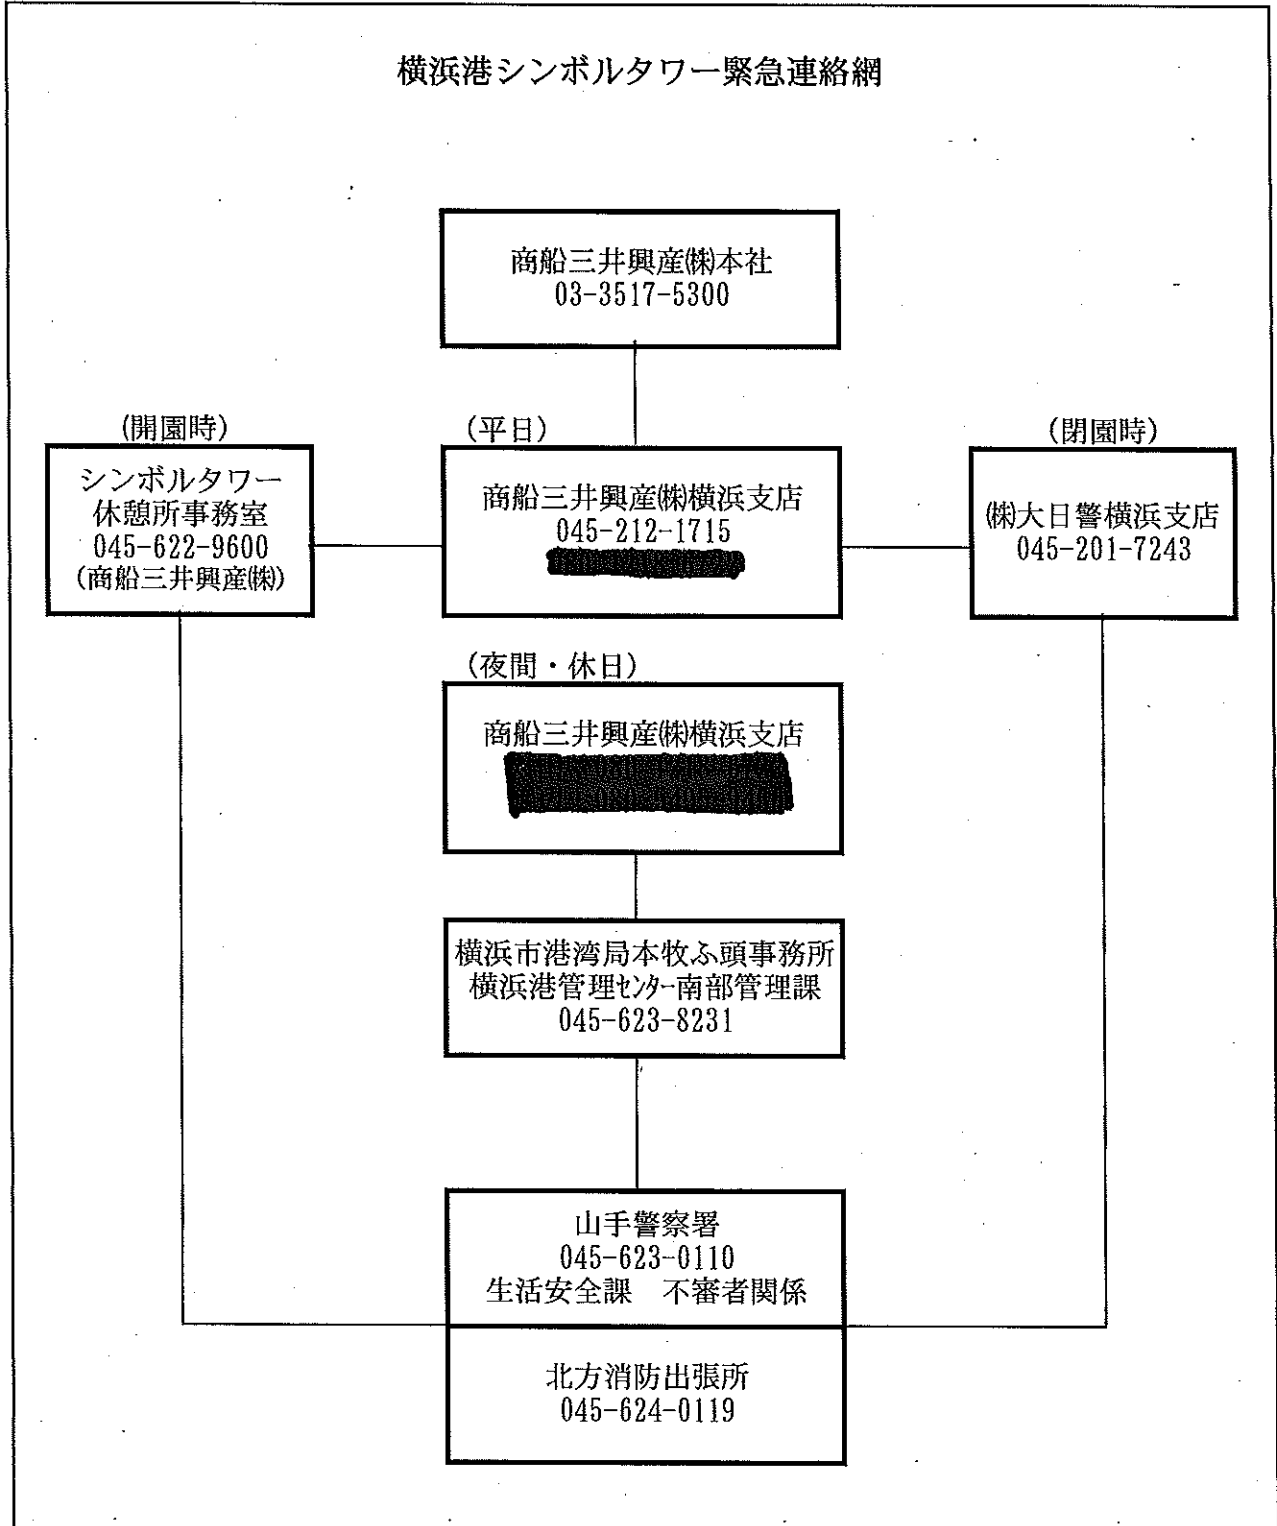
横浜港シンボルタワー緊急連絡網

商船三井興産㈱本社
03-3517-5300

(開園時)
シンボルタワー
休憩所事務室
045-622-9600
(商船三井興産㈱)

(平日)
商船三井興産㈱横浜支店
045-212-1715
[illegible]

(閉園時)
㈱大日警横浜支店
045-201-7243

(夜間・休日)
商船三井興産㈱横浜支店
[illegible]
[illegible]

横浜市港湾局本牧ふ頭事務所
横浜港管理センター南部管理課
045-623-8231

山手警察署
045-623-0110
生活安全課　不審者関係

北方消防出張所
045-624-0119